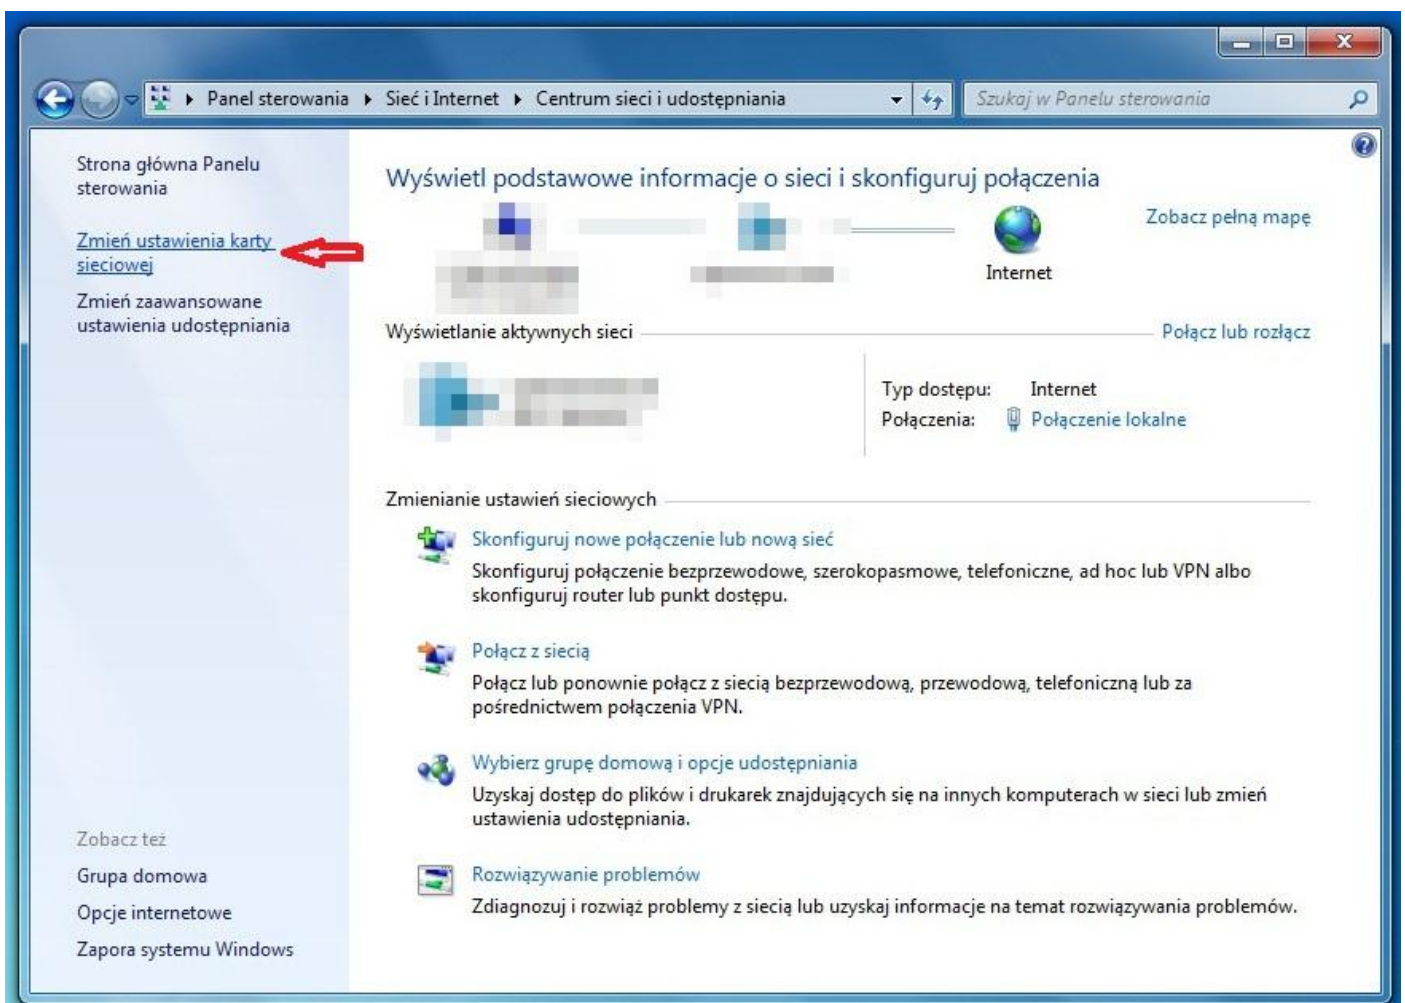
Panel sterowania ▸ Sieć i Internet ▸ Centrum sieci i udostępniania

Szukaj w Panelu sterowania

Strona główna Panelu sterowania

Zmień ustawienia karty sieciowej

Zmień zaawansowane ustawienia udostępniania

Wyświetl podstawowe informacje o sieci i skonfiguruj połączenia

Zobacz pełną mapę

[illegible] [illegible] Internet

Wyświetlanie aktywnych sieci

Połącz lub rozłącz

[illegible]

Typ dostępu: Internet
Połączenia: Połączenie lokalne

Zmienianie ustawień sieciowych

Skonfiguruj nowe połączenie lub nową sieć
Skonfiguruj połączenie bezprzewodowe, szerokopasmowe, telefoniczne, ad hoc lub VPN albo skonfiguruj router lub punkt dostępu.

Połącz z siecią
Połącz lub ponownie połącz z siecią bezprzewodową, przewodową, telefoniczną lub za pośrednictwem połączenia VPN.

Wybierz grupę domową i opcje udostępniania
Uzyskaj dostęp do plików i drukarek znajdujących się na innych komputerach w sieci lub zmień ustawienia udostępniania.

Rozwiązywanie problemów
Zdiagnozuj i rozwiąż problemy z siecią lub uzyskaj informacje na temat rozwiązywania problemów.

Zobacz też
Grupa domowa
Opcje internetowe
Zapora systemu Windows